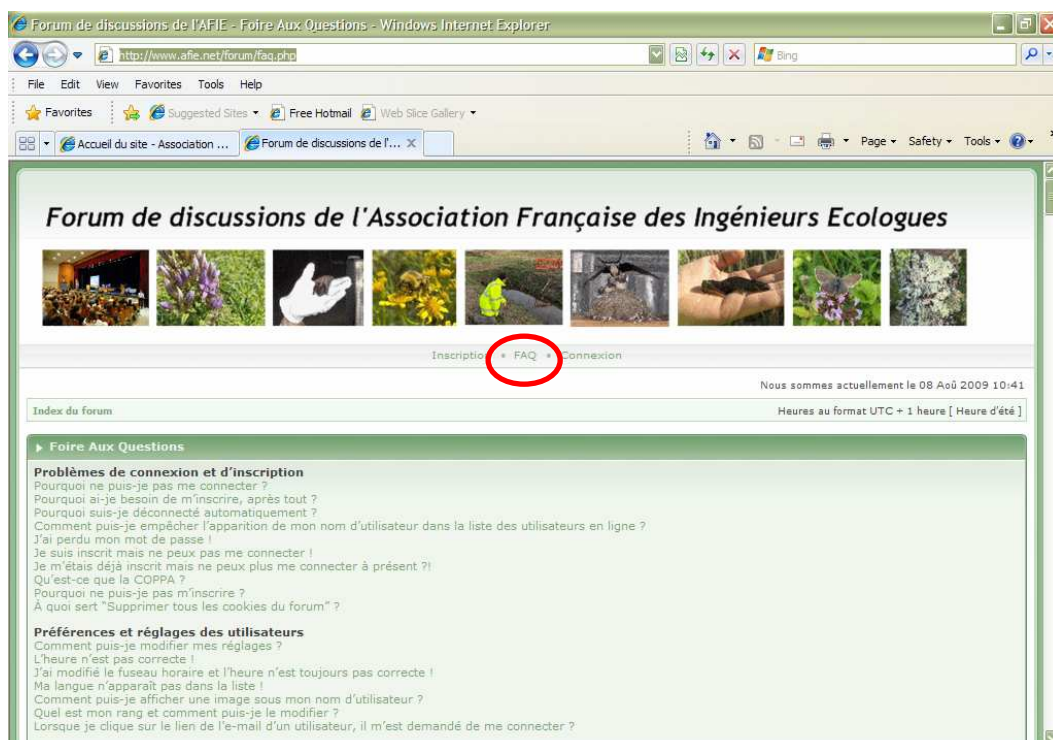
Forum de discussions de l'AFIE - Foire Aux Questions - Windows Internet Explorer

http://www.afie.net/forum/faq.php

Bing

File Edit View Favorites Tools Help

Favorites Suggested Sites Free Hotmail Web Slice Gallery

Accueil du site - Association ... Forum de discussions de l'...

Page Safety Tools

Forum de discussions de l'Association Française des Ingénieurs Ecologues

Inscription • FAQ • Connexion

Nous sommes actuellement le 08 Aoû 2009 10:41

Index du forum

Heures au format UTC + 1 heure [ Heure d'été ]

Foire Aux Questions

Problèmes de connexion et d'inscription
Pourquoi ne puis-je pas me connecter ?
Pourquoi ai-je besoin de m'inscrire, après tout ?
Pourquoi suis-je déconnecté automatiquement ?
Comment puis-je empêcher l'apparition de mon nom d'utilisateur dans la liste des utilisateurs en ligne ?
J'ai perdu mon mot de passe !
Je suis inscrit mais ne peux pas me connecter !
Je m'étais déjà inscrit mais ne peux plus me connecter à présent ?!
Qu'est-ce que la COPPA ?
Pourquoi ne puis-je pas m'inscrire ?
À quoi sert "Supprimer tous les cookies du forum" ?

Préférences et réglages des utilisateurs
Comment puis-je modifier mes réglages ?
L'heure n'est pas correcte !
J'ai modifié le fuseau horaire et l'heure n'est toujours pas correcte !
Ma langue n'apparaît pas dans la liste !
Comment puis-je afficher une image sous mon nom d'utilisateur ?
Quel est mon rang et comment puis-je le modifier ?
Lorsque je clique sur le lien de l'e-mail d'un utilisateur, il m'est demandé de me connecter ?